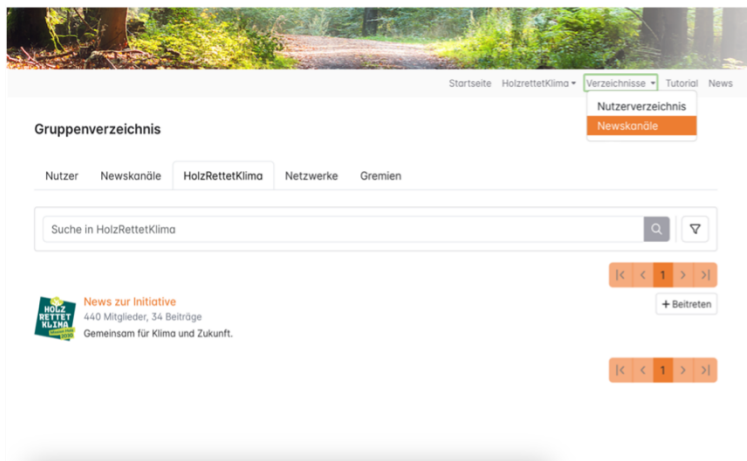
Startseite HolzrettetKlima ▾ Verzeichnisse ▾ Tutorial News

Nutzerverzeichnis
Newskanäle

Gruppenverzeichnis

Nutzer Newskanäle HolzRettetKlima Netzwerke Gremien

Suche in HolzRettetKlima

|< < 1 > >|

HOLZ RETTET KLIMA

News zur Initiative
440 Mitglieder, 34 Beiträge
Gemeinsam für Klima und Zukunft.

+ Beitreten

|< < 1 > >|